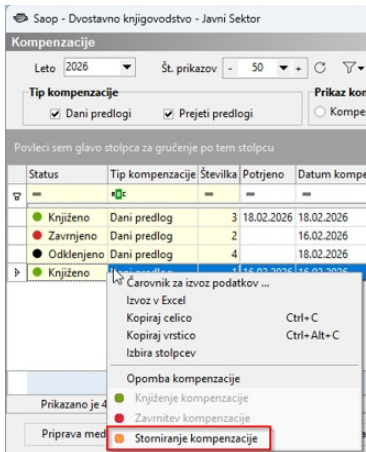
Saop - Dvostavno knjigovodstvo - Javni Sektor

Kompenzacije

Leto 2026

Št. prikazov - 50 +

Tip kompenzacije

Dani predlogi

Prejeti predlogi

Prikaz ko

Kompe

Povleci sem glavo stolpca za grupiranje po tem stolpcu

| Status | Tip kompenzacije | Številka | Potrjeno | Datum kompe |
|---|---|---|---|---|
| = | RBC | = | = | = |
| Knjiženo | Dani predlog | 3 | 18.02.2026 | 18.02.2026 |
| Zavrnjeno | Dani predlog | 2 | | 16.02.2026 |
| Odklenjeno | Dani predlog | 4 | | 18.02.2026 |
| Knjiženo | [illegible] | 1 | 16.02.2026 | 16.02.2026 |

Čarovnik za izvoz podatkov ...

Izvoz v Excel

Kopiraj celico Ctrl+C

Kopiraj vrstico Ctrl+Alt+C

Izbira stolpcev

Opomba kompenzacije

Knjiženje kompenzacije

Zavrnitev kompenzacije

Storniranje kompenzacije

Prikazano je 4

Priprava med